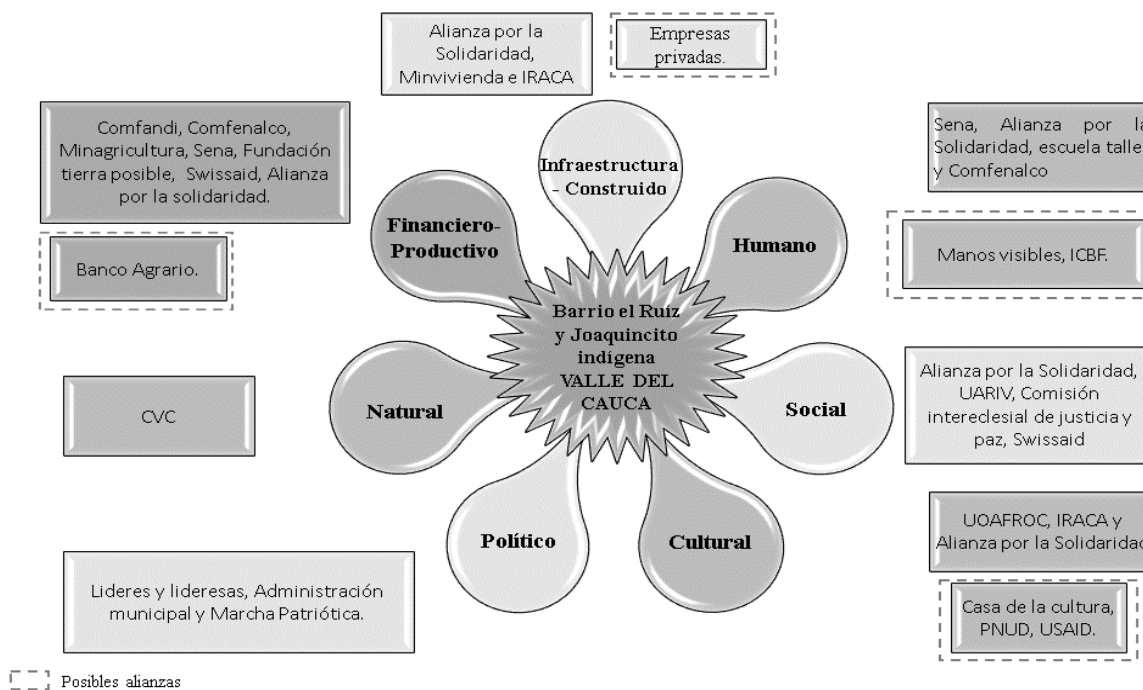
Alianza por la Solidaridad, Minvivienda e IRACA

Empresas privadas.

Comfandi, Comfenalco, Minagricultura, Sena, Fundación tierra posible, Swissaid, Alianza por la solidaridad.

Banco Agrario.

Sena, Alianza por la Solidaridad, escuela taller y Comfenalco

Manos visibles, ICBF.

Infraestructura - Construido

Financiero-Productivo

Humano

Barrio el Ruíz y Joaquincito indígena VALLE DEL CAUCA

Natural

Social

Político

Cultural

CVC

Alianza por la Solidaridad, UARIV, Comisión intereclesial de justicia y paz, Swissaid

UOAFROC, IRACA y Alianza por la Solidaridad

Lideres y lideresas, Administración municipal y Marcha Patriótica.

Casa de la cultura, PNUD, USAID.

Posibles alianzas